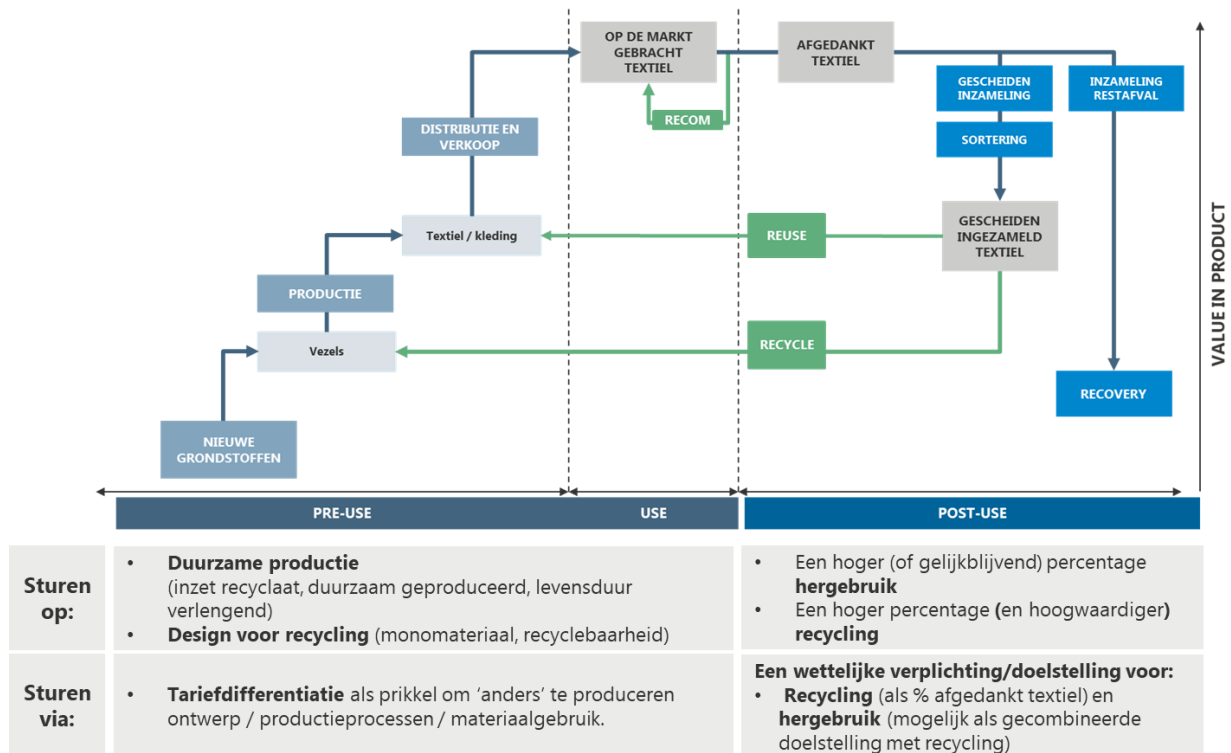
OP DE MARKT GEBRACHT TEXTIEL

AFGEDANKT TEXTIEL

GESCHEIDEN INZAMELING

INZAMELING RESTAFVAL

RECOM

DISTRIBUTIE EN VERKOOP

SORTERING

Textiel / kleding

REUSE

GESCHEIDEN INGEZAMELD TEXTIEL

VALUE IN PRODUCT

PRODUCTIE

Vezels

RECYCLE

RECOVERY

NIEUWE GRONDSTOFFEN

PRE-USE

USE

POST-USE

| Sturen op: | • **Duurzame productie** (inzet recyclaat, duurzaam geproduceerd, levensduur verlengend) • **Design voor recycling** (monomateriaal, recyclebaarheid) | • Een hoger (of gelijkblijvend) percentage **hergebruik** • Een hoger percentage **(**en hoogwaardiger**)** **recycling** |
|---|---|---|
| Sturen via: | • **Tariefdifferentiatie** als prikkel om 'anders' te produceren ontwerp / productieprocessen / materiaalgebruik. | **Een wettelijke verplichting/doelstelling voor:** • **Recycling** (als % afgedankt textiel) en **hergebruik** (mogelijk als gecombineerde doelstelling met recycling) |